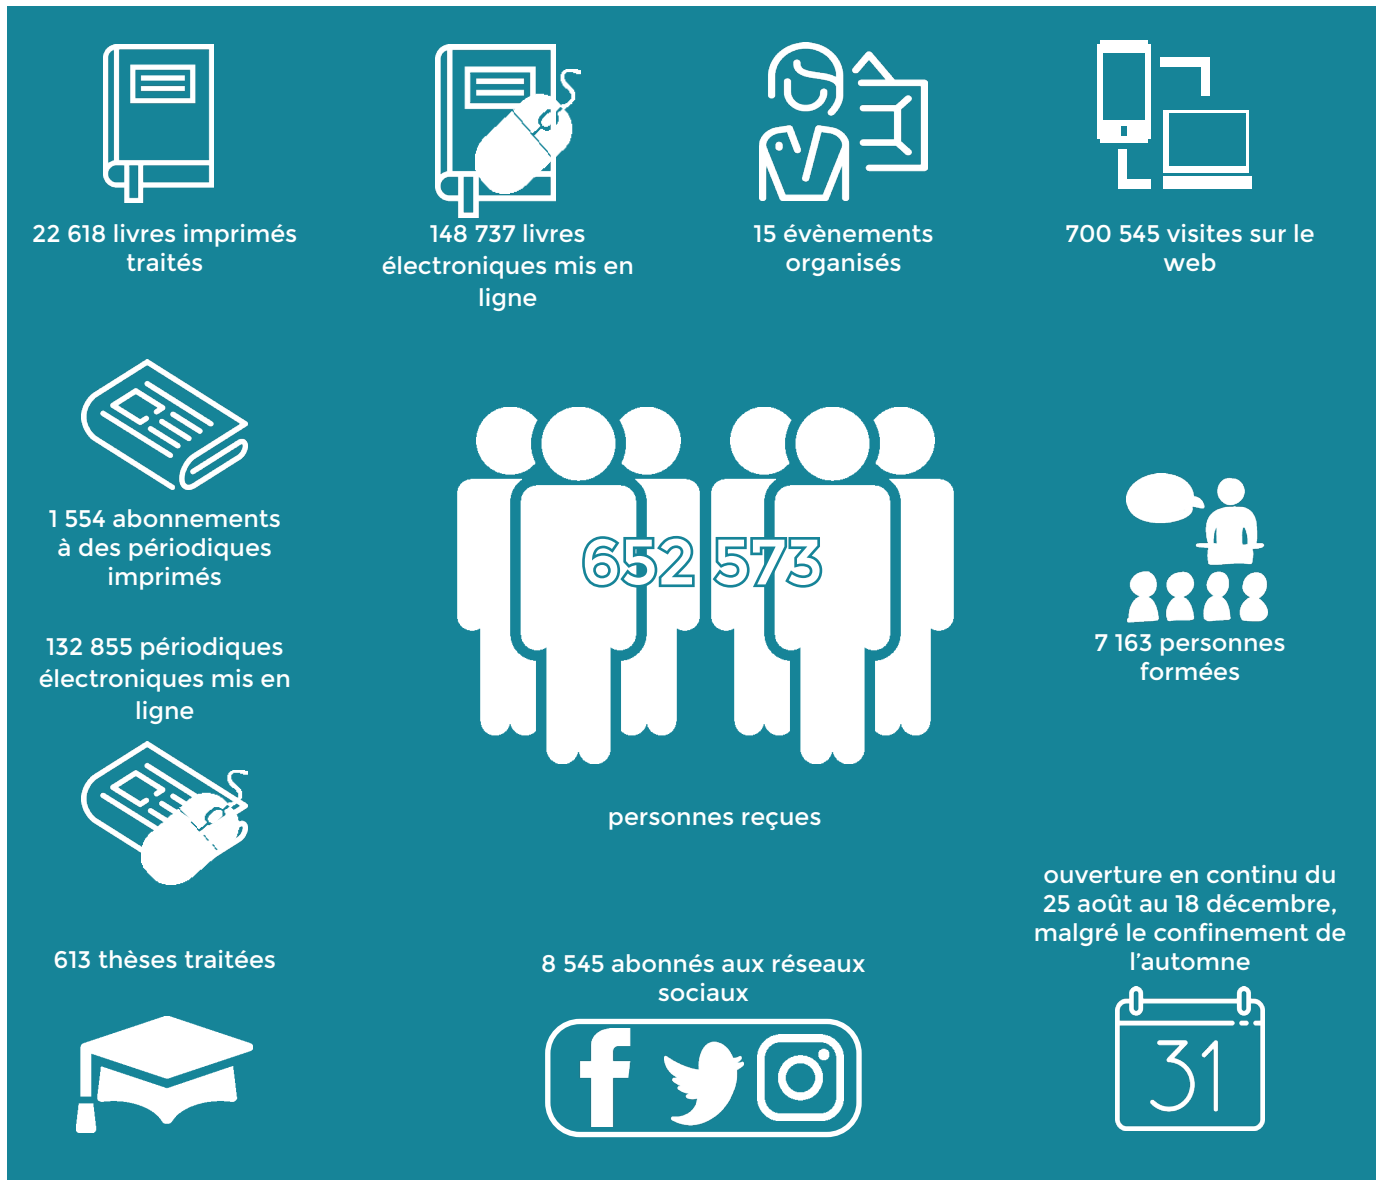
22 618 livres imprimés traités

148 737 livres électroniques mis en ligne

15 évènements organisés

700 545 visites sur le web

1 554 abonnements à des périodiques imprimés

132 855 périodiques électroniques mis en ligne

652 573

personnes reçues

7 163 personnes formées

613 thèses traitées

8 545 abonnés aux réseaux sociaux

ouverture en continu du 25 août au 18 décembre, malgré le confinement de l'automne

31